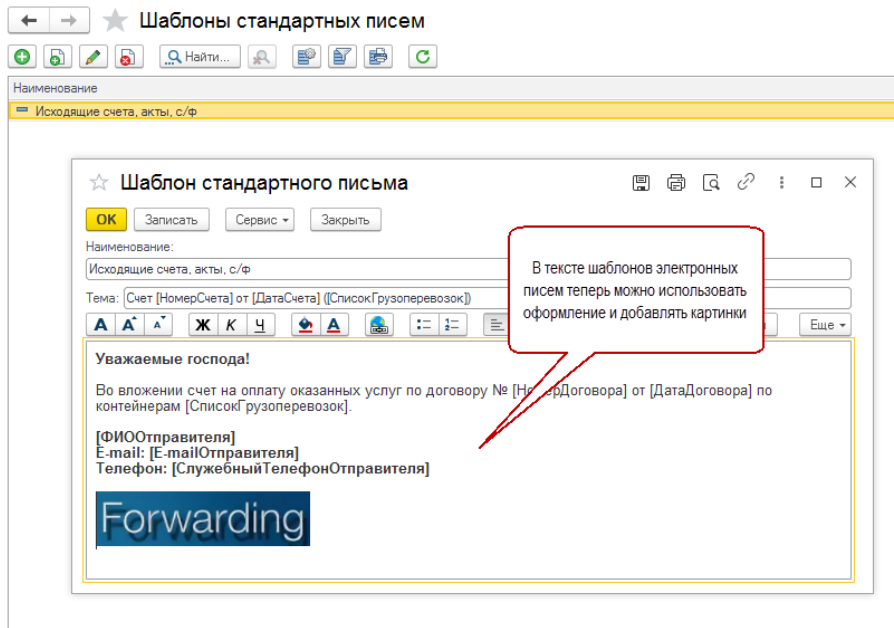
Шаблоны стандартных писем

Найти...

Наименование

Исходящие счета, акты, с/ф

Шаблон стандартного письма

OK Записать Сервис Закрыть

Наименование:

Исходящие счета, акты, с/ф

Тема: Счет [НомерСчета] от [ДатаСчета] ([СписокГрузоперевозок])

A A A Ж К Ч A Еще

В тексте шаблонов электронных писем теперь можно использовать оформление и добавлять картинки

Уважаемые господа!

Во вложении счет на оплату оказанных услуг по договору № [Н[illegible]рДоговора] от [ДатаДоговора] по контейнерам [СписокГрузоперевозок].

[ФИООтправителя]
E-mail: [E-mailОтправителя]
Телефон: [СлужебныйТелефонОтправителя]

Forwarding